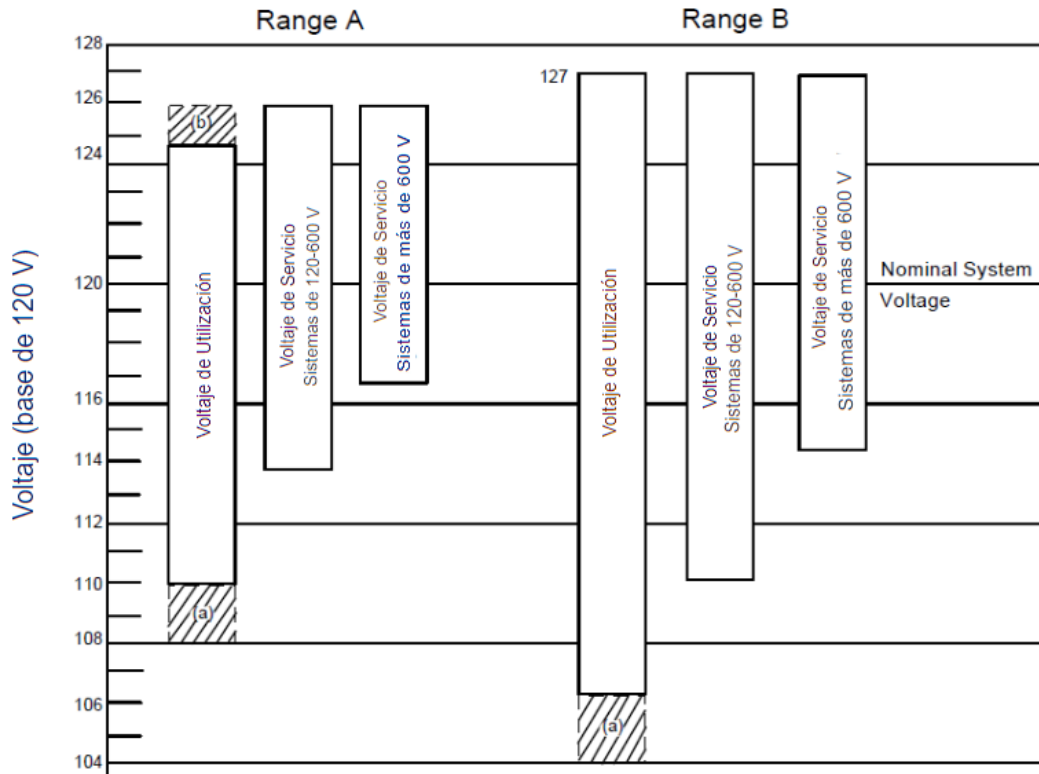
Range A

Range B

128
126
124
120
116
114
112
110
108
106
104

Voltaje (base de 120 V)

(b)

Voltaje de Utilización

(a)

Voltaje de Servicio
Sistemas de 120-600 V

Voltaje de Servicio
Sistemas de más de 600 V

127

Voltaje de Utilización

(a)

Voltaje de Servicio
Sistemas de 120-600 V

Voltaje de Servicio
Sistemas de más de 600 V

Nominal System
Voltage